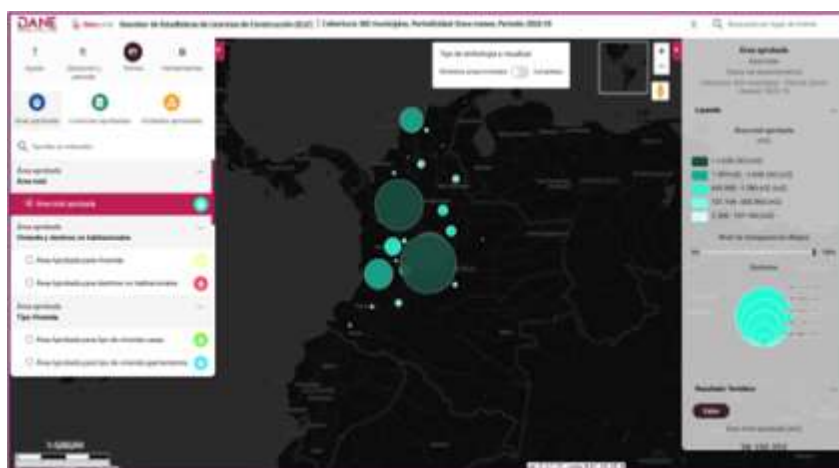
DANE

Licencias de Construcción (ELIC) | Cobertura: 302 municipios. Periodicidad: Trimestral. Periodo: 2022-IV

Ayuda

Área aprobada

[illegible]

Área aprobada
Área total

Área total aprobada

Área aprobada
Vivienda y destinos no habitacionales

Área aprobada para Vivienda

Área aprobada para destinos no habitacionales

Área aprobada
Tipo Vivienda

Área aprobada para tipo de vivienda casas

Área aprobada para tipo de vivienda apartamentos

Tipo de simbología a visualizar

Símbolos proporcionales

Área aprobada

Leyenda

Área total aprobada

Resultado Temático

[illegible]